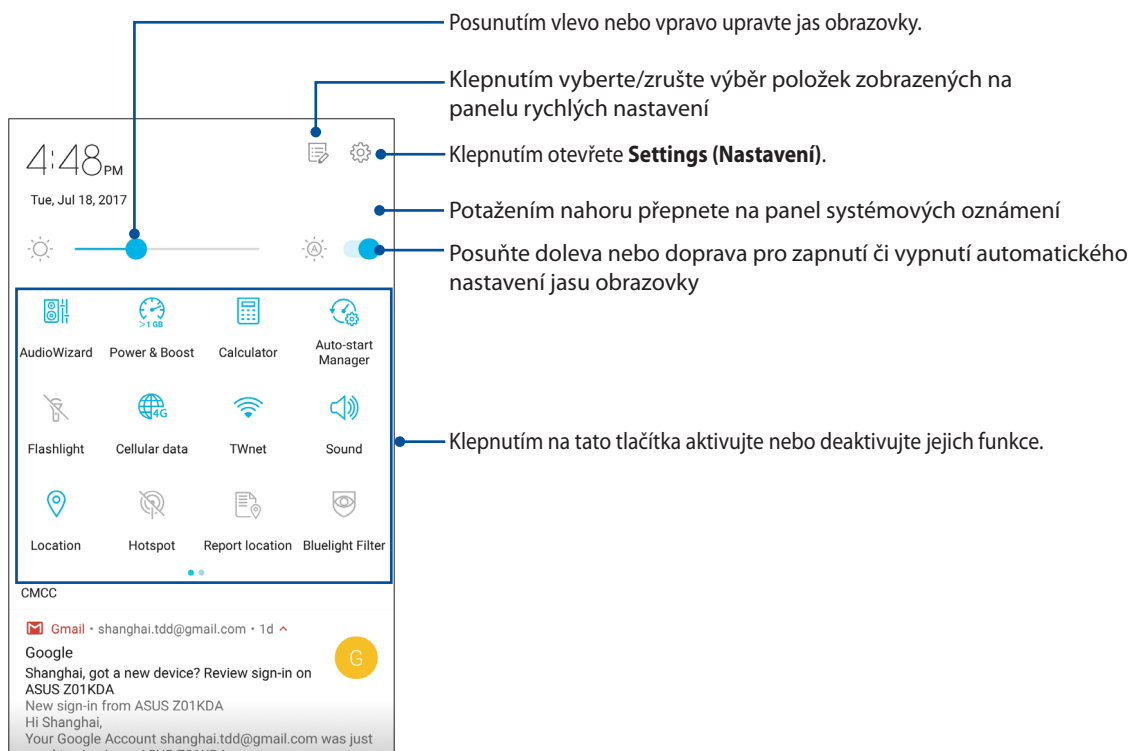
Posunutím vlevo nebo vpravo upravte jas obrazovky.

Klepnutím vyberte/zrušte výběr položek zobrazených na panelu rychlých nastavení

4:48PM

Tue, Jul 18, 2017

Klepnutím otevřete **Settings (Nastavení)**.

Potažením nahoru přepnete na panel systémových oznámení

Posuňte doleva nebo doprava pro zapnutí či vypnutí automatického nastavení jasu obrazovky

>1 GB

AudioWizard

Power & Boost

Calculator

Auto-start Manager

4G

Flashlight

Cellular data

TWnet

Sound

Klepnutím na tato tlačítka aktivujte nebo deaktivujte jejich funkce.

Location

Hotspot

Report location

Bluelight Filter

CMCC

Gmail • shanghai.tdd@gmail.com • 1d

Google

G

Shanghai, got a new device? Review sign-in on ASUS Z01KDA

New sign-in from ASUS Z01KDA

Hi Shanghai,

Your Google Account shanghai.tdd@gmail.com was just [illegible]